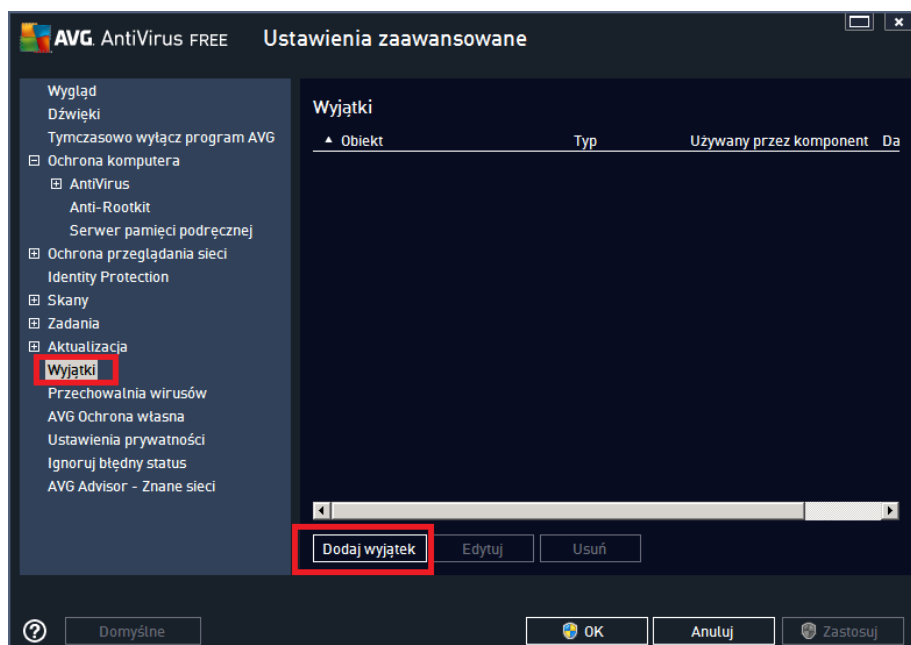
AVG AntiVirus FREE Ustawienia zaawansowane

Wygląd
Dźwięki
Tymczasowo wyłącz program AVG
⊟ Ochrona komputera
⊞ AntiVirus
Anti-Rootkit
Serwer pamięci podręcznej
⊞ Ochrona przeglądania sieci
Identity Protection
⊞ Skany
⊞ Zadania
⊞ Aktualizacja
Wyjątki
Przechowalnia wirusów
AVG Ochrona własna
Ustawienia prywatności
Ignoruj błędny status
AVG Advisor - Znane sieci

Wyjątki

| ▲ Obiekt | Typ | Używany przez komponent | Da |
|---|---|---|---|

Dodaj wyjątek Edytuj Usuń

Domyślne OK Anuluj Zastosuj